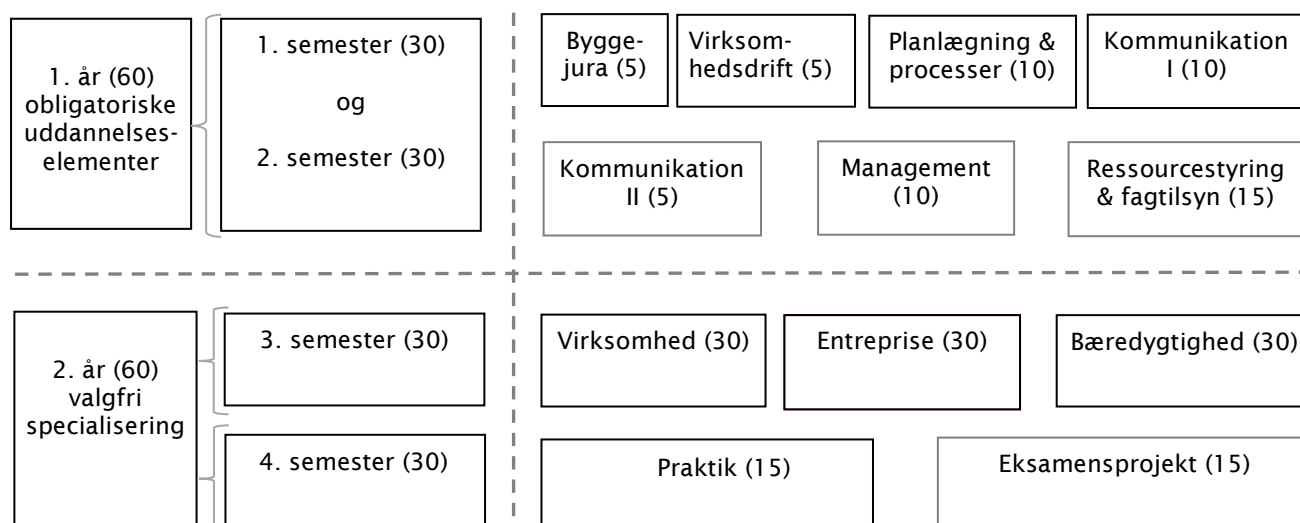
1. år (60) obligatoriske uddannelseselementer

1. semester (30)

og

2. semester (30)

Byggejura (5)

Virksomhedsdrift (5)

Planlægning & processer (10)

Kommunikation I (10)

Kommunikation II (5)

Management (10)

Ressourcestyring & fagtilsyn (15)

2. år (60) valgfri specialisering

3. semester (30)

4. semester (30)

Virksomhed (30)

Entreprise (30)

Bæredygtighed (30)

Praktik (15)

Eksamensprojekt (15)